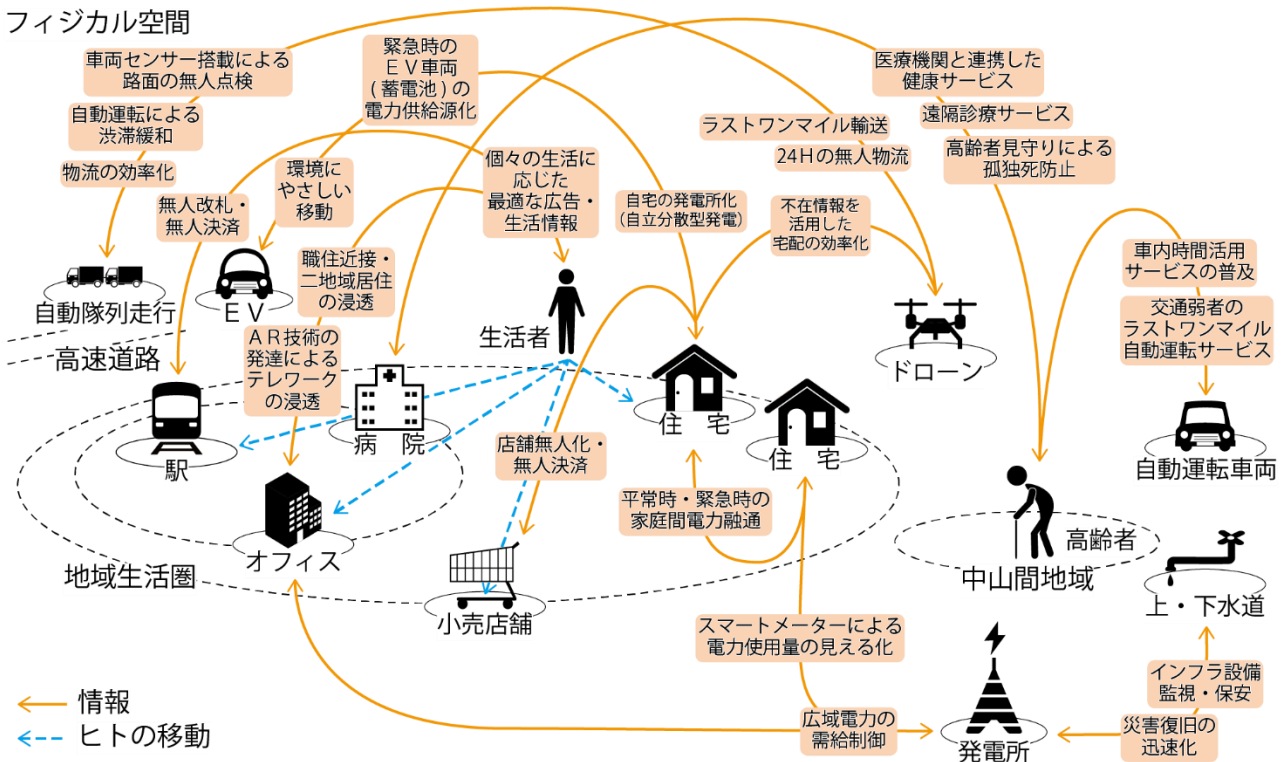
フィジカル空間

車両センサー搭載による路面の無人点検

自動運転による渋滞緩和

物流の効率化

緊急時のＥＶ車両（蓄電池）の電力供給源化

環境にやさしい移動

無人改札・無人決済

個々の生活に応じた最適な広告・生活情報

自宅の発電所化（自立分散型発電）

職住近接・二地域居住の浸透

医療機関と連携した健康サービス

遠隔診療サービス

ラストワンマイル輸送

24Ｈの無人物流

高齢者見守りによる孤独死防止

不在情報を活用した宅配の効率化

車内時間活用サービスの普及

交通弱者のラストワンマイル自動運転サービス

自動隊列走行

ＥＶ

高速道路

ＡＲ技術の発達によるテレワークの浸透

生活者

住　宅

住　宅

ドローン

駅

病　院

店舗無人化・無人決済

自動運転車両

平常時・緊急時の家庭間電力融通

高齢者

オフィス

中山間地域

地域生活圏

小売店舗

上・下水道

スマートメーターによる電力使用量の見える化

インフラ設備監視・保安

情報

ヒトの移動

広域電力の需給制御

発電所

災害復旧の迅速化